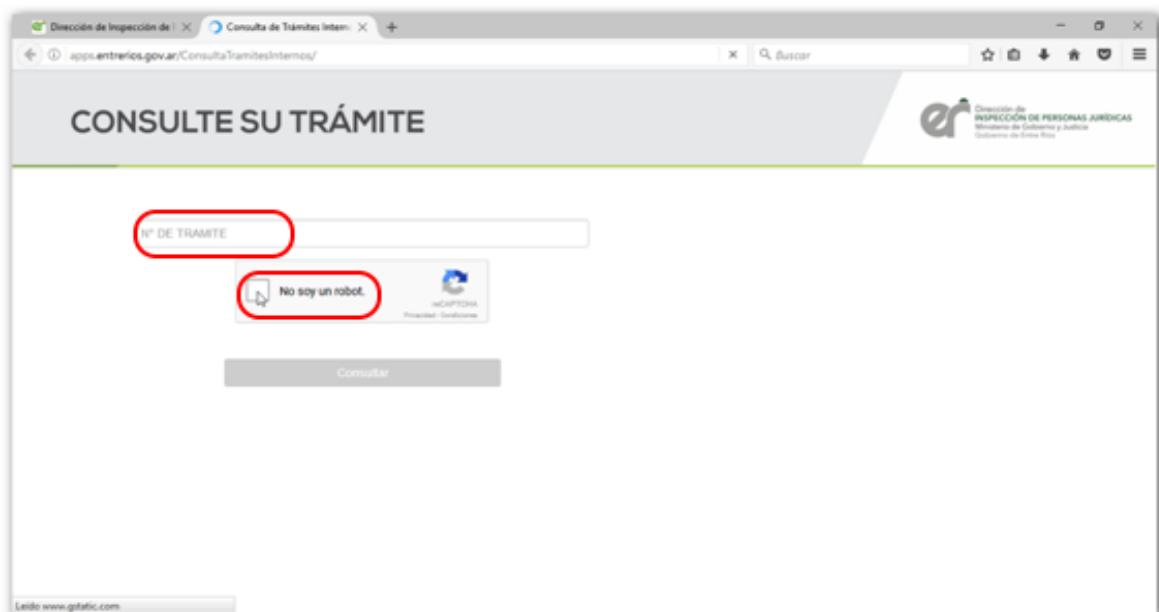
Dirección de Inspección de | ×
Consulta de Trámites Interno ×
+
apps.entrerios.gov.ar/ConsultaTramitesInternos/
Buscar

CONSULTE SU TRÁMITE

er
Dirección de
INSPECCIÓN DE PERSONAS JURÍDICAS
Ministerio de Gobierno y Justicia
Gobierno de Entre Ríos

N° DE TRAMITE

No soy un robot.
reCAPTCHA
Privacidad - Condiciones

Consultar

Leído www.gstatic.com